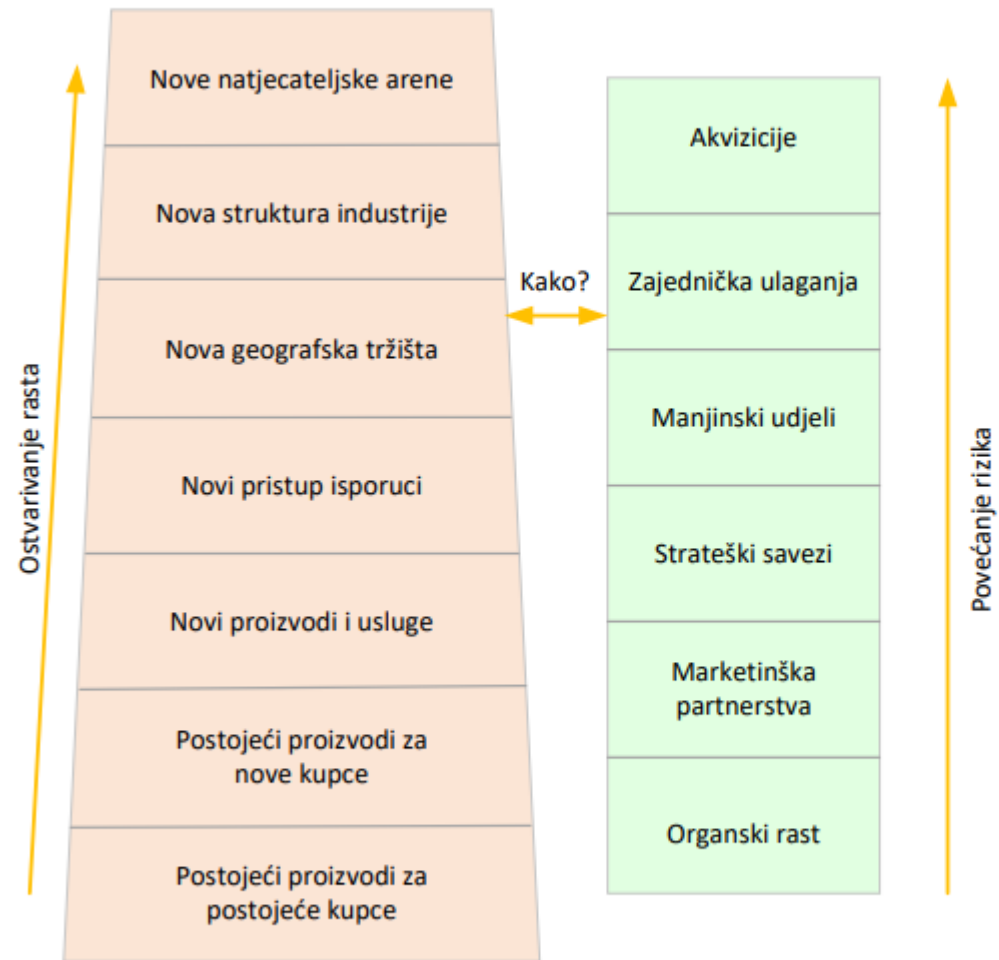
Ostvarivanje rasta

Nove natjecateljske arene

Nova struktura industrije

Nova geografska tržišta

Novi pristup isporuci

Novi proizvodi i usluge

Postojeći proizvodi za nove kupce

Postojeći proizvodi za postojeće kupce

Kako?

Akvizicije

Zajednička ulaganja

Manjinski udjeli

Strateški savezi

Marketinška partnerstva

Organski rast

Povećanje rizika